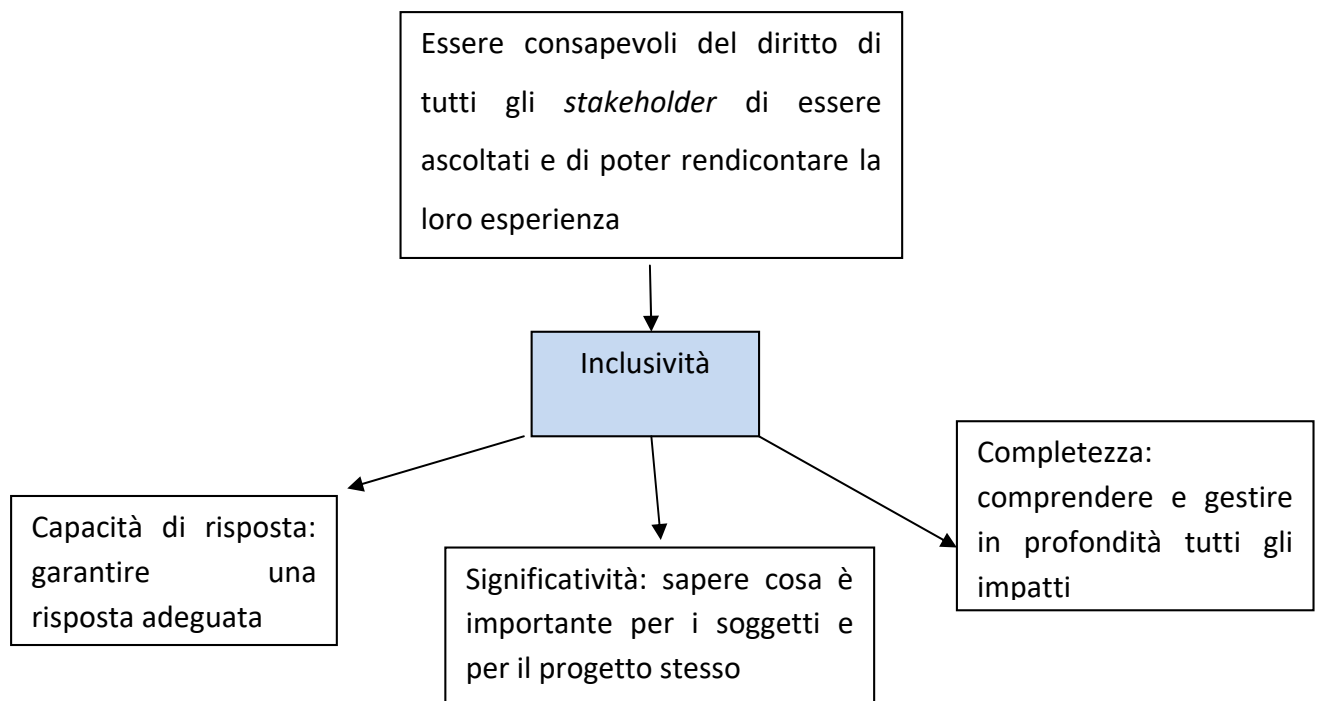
Essere consapevoli del diritto di tutti gli stakeholder di essere ascoltati e di poter rendicontare la loro esperienza

Inclusività

Capacità di risposta: garantire una risposta adeguata

Significatività: sapere cosa è importante per i soggetti e per il progetto stesso

Completezza: comprendere e gestire in profondità tutti gli impatti